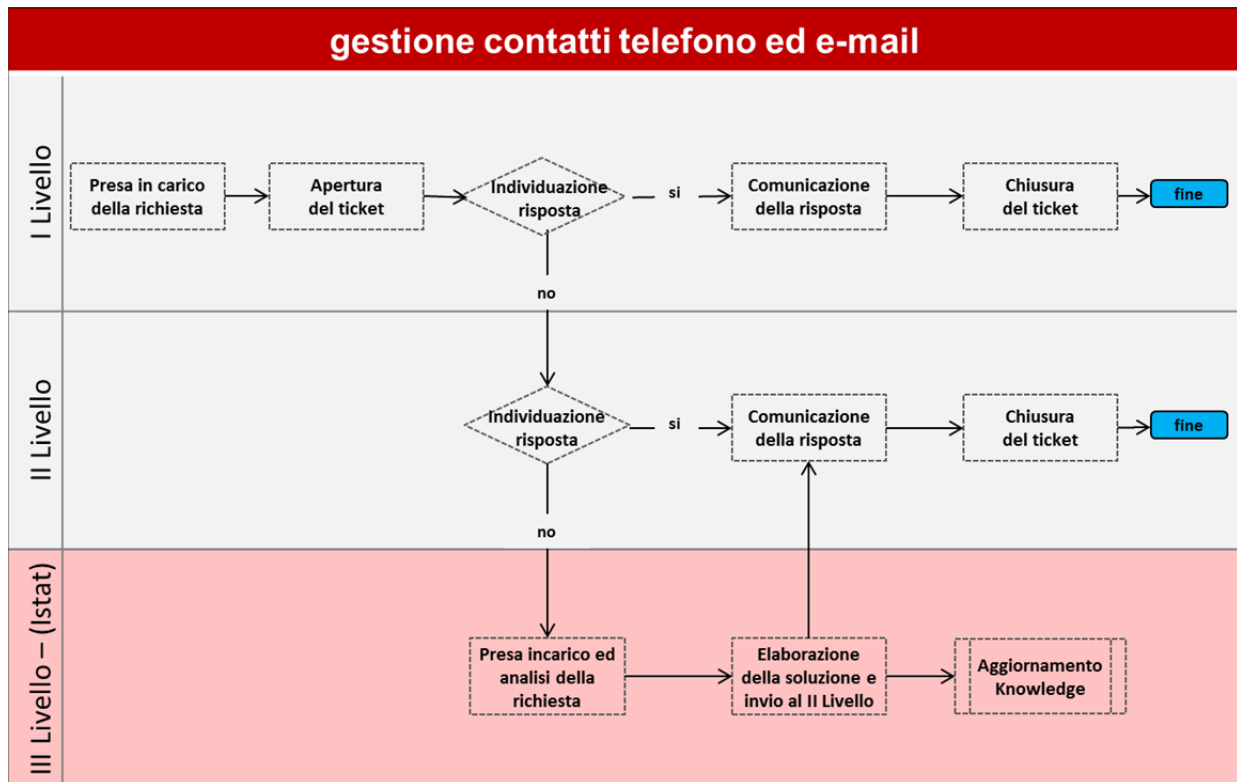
gestione contatti telefono ed e-mail

I Livello

Presa in carico della richiesta

Apertura del ticket

Individuazione risposta

si

Comunicazione della risposta

Chiusura del ticket

fine

no

II Livello

Individuazione risposta

si

Comunicazione della risposta

Chiusura del ticket

fine

no

III Livello – (Istat)

Presa incarico ed analisi della richiesta

Elaborazione della soluzione e invio al II Livello

Aggiornamento Knowledge